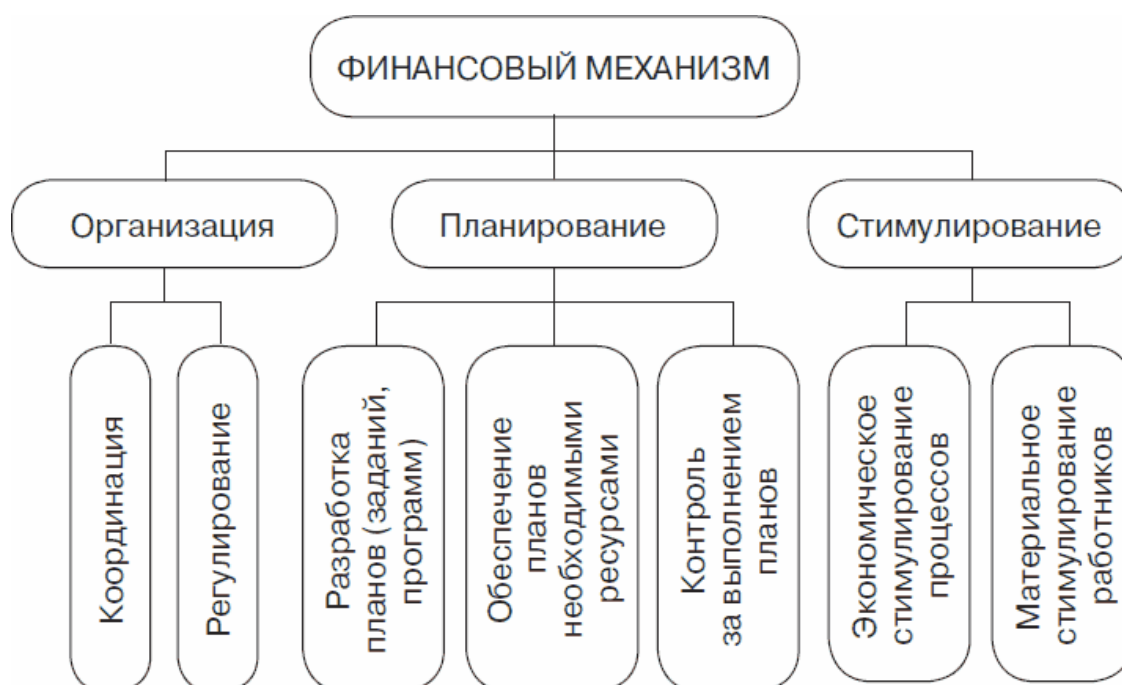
ФИНАНСОВЫЙ МЕХАНИЗМ

Организация

Планирование

Стимулирование

Координация

Регулирование

Разработка планов (заданий, программ)

Обеспечение планов необходимыми ресурсами

Контроль за выполнением планов

Экономическое стимулирование процессов

Материальное стимулирование работников